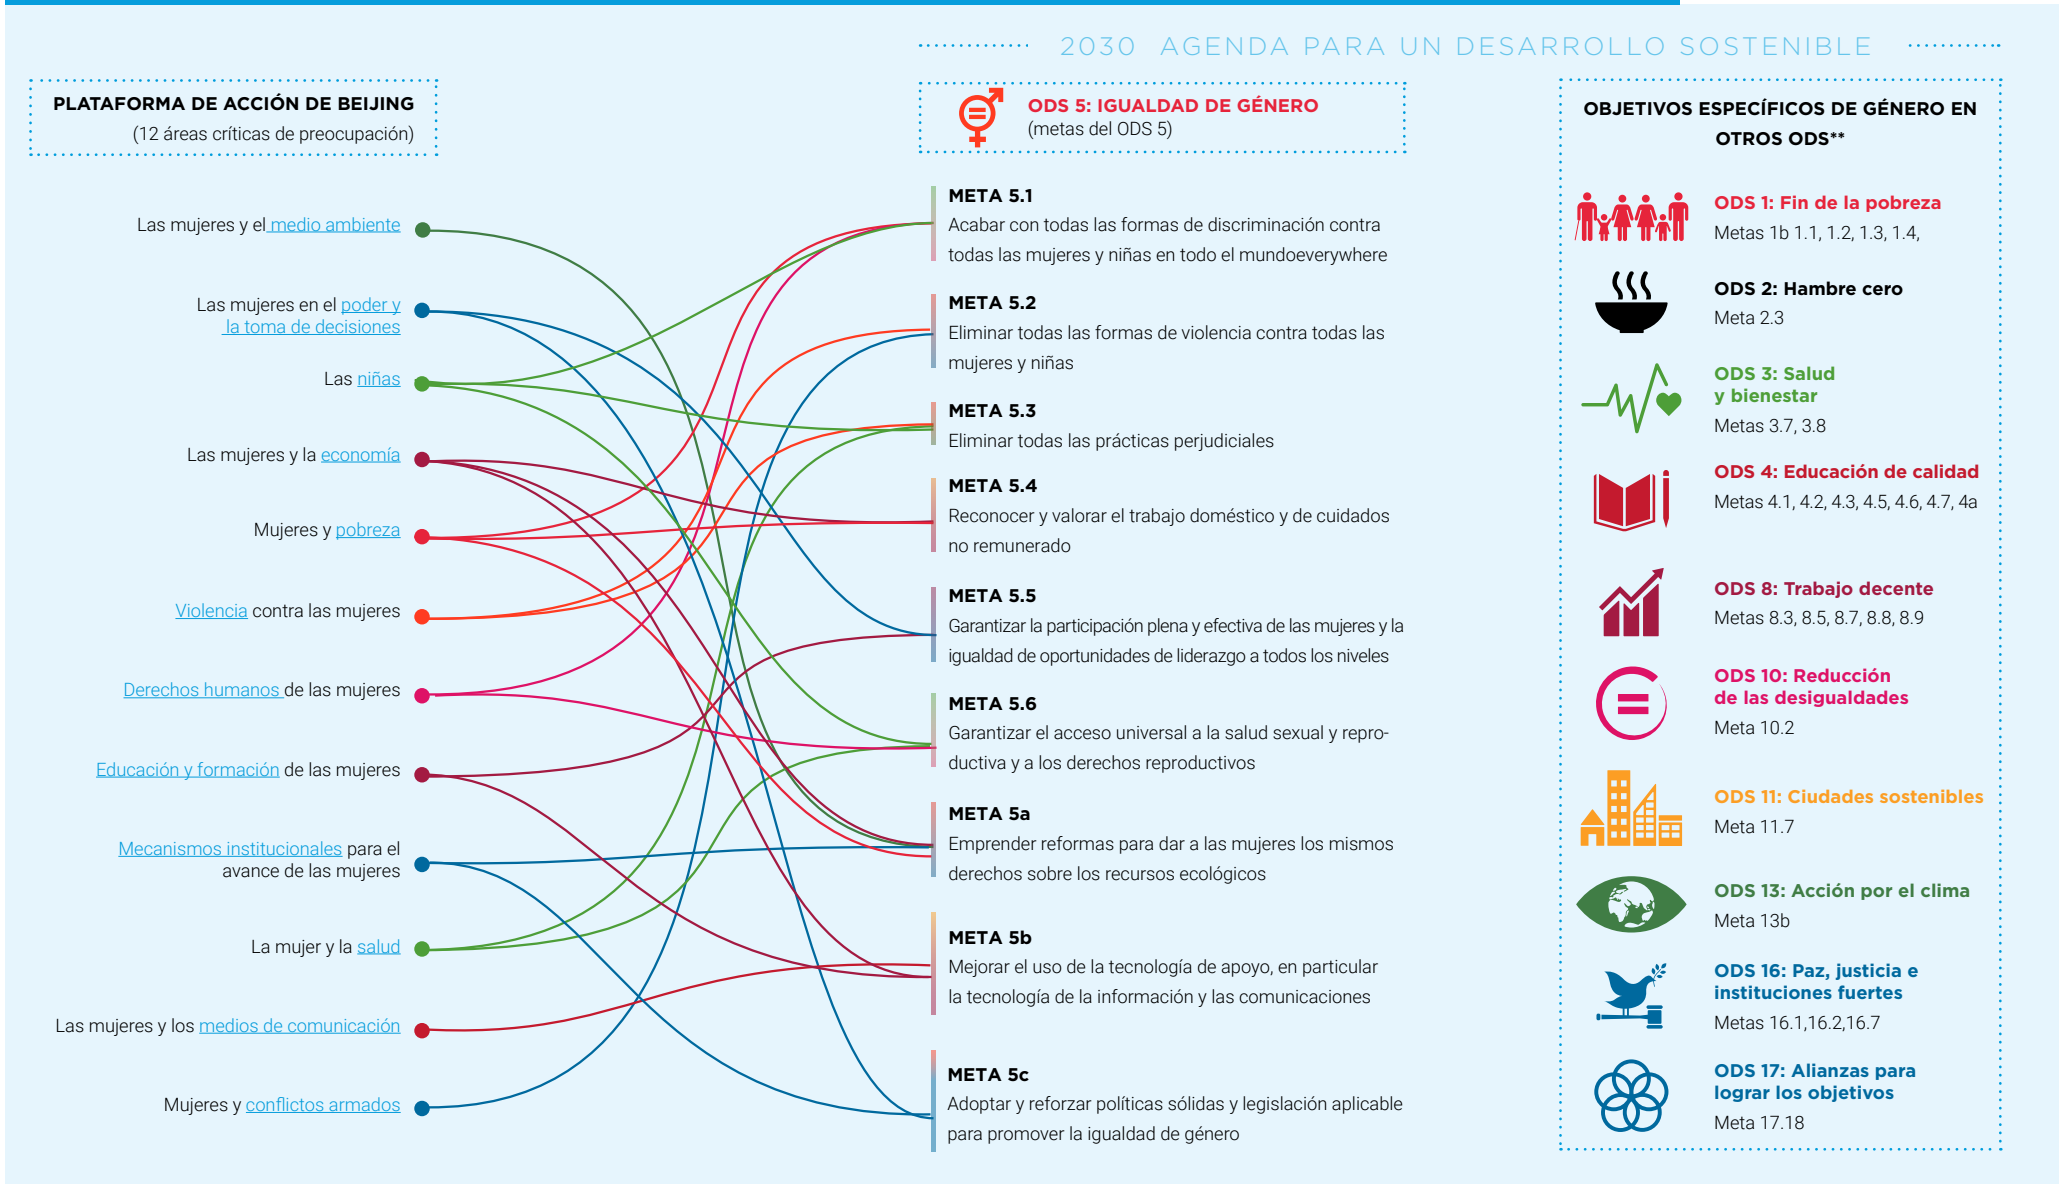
2030 AGENDA PARA UN DESARROLLO SOSTENIBLE

PLATAFORMA DE ACCIÓN DE BEIJING
(12 áreas críticas de preocupación)

Las mujeres y el medio ambiente

Las mujeres en el poder y la toma de decisiones

Las niñas

Las mujeres y la economía

Mujeres y pobreza

Violencia contra las mujeres

Derechos humanos de las mujeres

Educación y formación de las mujeres

Mecanismos institucionales para el avance de las mujeres

La mujer y la salud

Las mujeres y los medios de comunicación

Mujeres y conflictos armados

ODS 5: IGUALDAD DE GÉNERO
(metas del ODS 5)

META 5.1
Acabar con todas las formas de discriminación contra todas las mujeres y niñas en todo el mundoeverywhere

META 5.2
Eliminar todas las formas de violencia contra todas las mujeres y niñas

META 5.3
Eliminar todas las prácticas perjudiciales

META 5.4
Reconocer y valorar el trabajo doméstico y de cuidados no remunerado

META 5.5
Garantizar la participación plena y efectiva de las mujeres y la igualdad de oportunidades de liderazgo a todos los niveles

META 5.6
Garantizar el acceso universal a la salud sexual y reproductiva y a los derechos reproductivos

META 5a
Emprender reformas para dar a las mujeres los mismos derechos sobre los recursos ecológicos

META 5b
Mejorar el uso de la tecnología de apoyo, en particular la tecnología de la información y las comunicaciones

META 5c
Adoptar y reforzar políticas sólidas y legislación aplicable para promover la igualdad de género

OBJETIVOS ESPECÍFICOS DE GÉNERO EN OTROS ODS**

ODS 1: Fin de la pobreza
Metas 1b 1.1, 1.2, 1.3, 1.4,

ODS 2: Hambre cero
Meta 2.3

ODS 3: Salud y bienestar
Metas 3.7, 3.8

ODS 4: Educación de calidad
Metas 4.1, 4.2, 4.3, 4.5, 4.6, 4.7, 4a

ODS 8: Trabajo decente
Metas 8.3, 8.5, 8.7, 8.8, 8.9

ODS 10: Reducción de las desigualdades
Meta 10.2

ODS 11: Ciudades sostenibles
Meta 11.7

ODS 13: Acción por el clima
Meta 13b

ODS 16: Paz, justicia e instituciones fuertes
Metas 16.1,16.2,16.7

ODS 17: Alianzas para lograr los objetivos
Meta 17.18